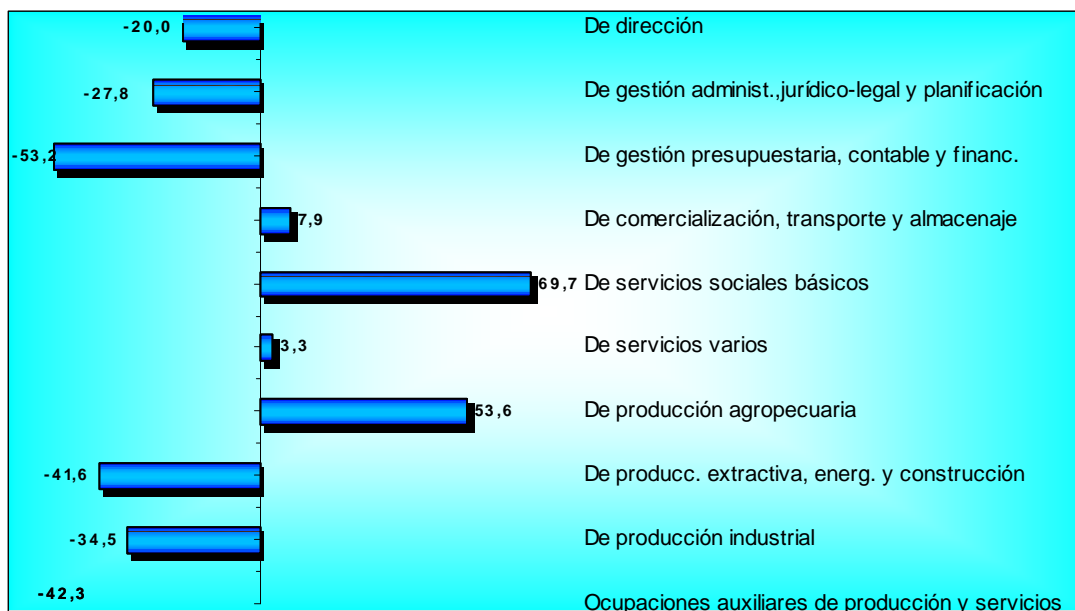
-20,0 De dirección

-27,8 De gestión administ.,jurídico-legal y planificación

-53,2 De gestión presupuestaria, contable y financ.

7,9 De comercialización, transporte y almacenaje

69,7 De servicios sociales básicos

3,3 De servicios varios

53,6 De producción agropecuaria

-41,6 De producc. extractiva, energ. y construcción

-34,5 De producción industrial

-42,3 Ocupaciones auxiliares de producción y servicios